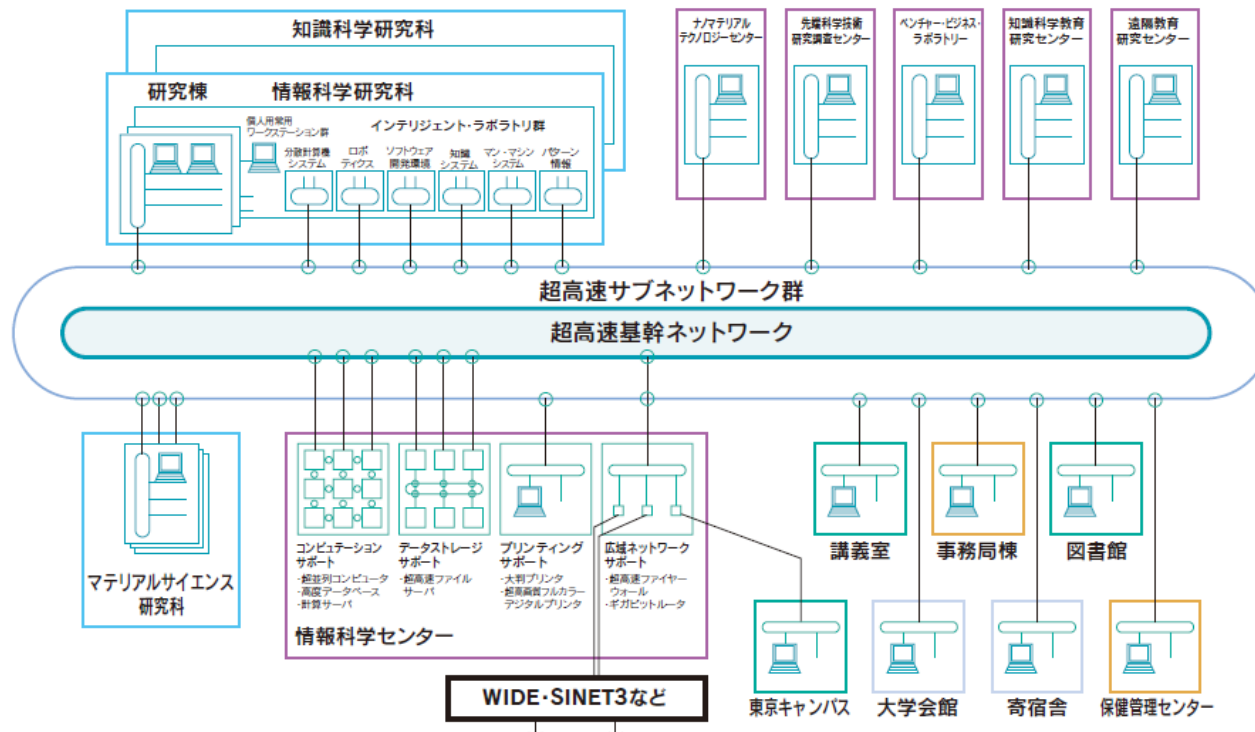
知識科学研究科

研究棟

情報科学研究科

個人用研究用ワークステーション群

インテリジェント・ラボラトリ群

分散計算機システム

ロボティクス

ソフトウェア開発環境

知能システム

マン・マシンシステム

パターン情報

ナノマテリアルテクノロジーセンター

先端科学技術研究調査センター

ベンチャー・ビジネス・ラボラトリー

知識科学教育研究センター

遠隔教育研究センター

超高速サブネットワーク群

超高速基幹ネットワーク

マテリアルサイエンス研究科

コンピュテーションサポート
・超並列コンピュータ
・高度データベース
・計算サーバ

データストレージサポート
・超高速ファイルサーバ

プリンティングサポート
・大判プリンタ
・超高画質フルカラーデジタルプリンタ

広域ネットワークサポート
・超高速ファイヤーウォール
・ギガビットルータ

情報科学センター

WIDE・SINET3など

講義室

事務局棟

図書館

東京キャンパス

大学会館

寄宿舎

保健管理センター